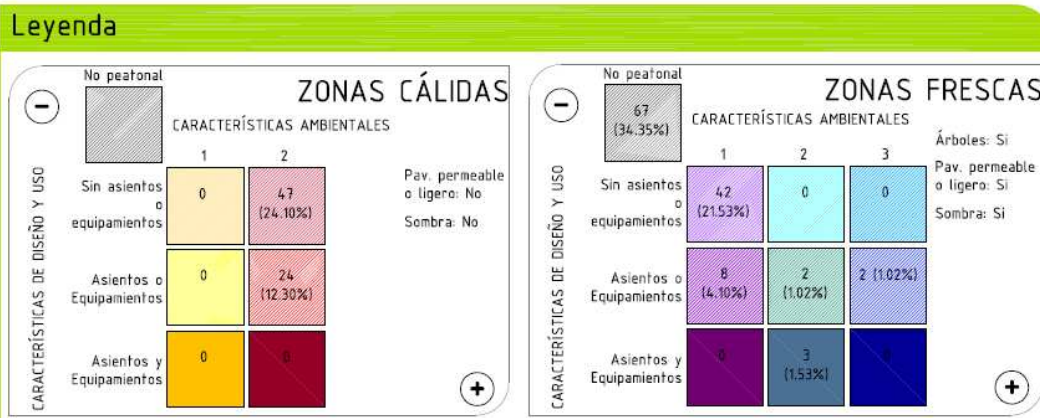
Leyenda

No peatonal

ZONAS CÁLIDAS

CARACTERÍSTICAS AMBIENTALES

CARACTERÍSTICAS DE DISEÑO Y USO

|  | 1 | 2 |
|---|---|---|
| Sin asientos o equipamientos | 0 | 47 (24.10%) |
| Asientos o Equipamientos | 0 | 24 (12.30%) |
| Asientos y Equipamientos | 0 | 0 |

Pav. permeable o ligero: No

Sombra: No

No peatonal

67 (34.35%)

ZONAS FRESCAS

CARACTERÍSTICAS AMBIENTALES

CARACTERÍSTICAS DE DISEÑO Y USO

|  | 1 | 2 | 3 |
|---|---|---|---|
| Sin asientos o equipamientos | 42 (21.53%) | 0 | 0 |
| Asientos o Equipamientos | 8 (4.10%) | 2 (1.02%) | 2 (1.02%) |
| Asientos y Equipamientos | 0 | 3 (1.53%) | 0 |

Árboles: Si

Pav. permeable o ligero: Si

Sombra: Si